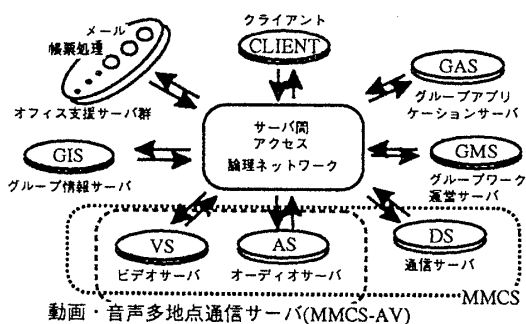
メール
帳票処理
オフィス支援サーバ群
クライアント
CLIENT
GAS
グループアプリケーションサーバ
GIS
グループ情報サーバ
サーバ間
アクセス
論理ネットワーク
GMS
グループワーク運営サーバ
VS
ビデオサーバ
AS
オーディオサーバ
DS
通信サーバ
MMCS
動画・音声多地点通信サーバ(MMCS-AV)